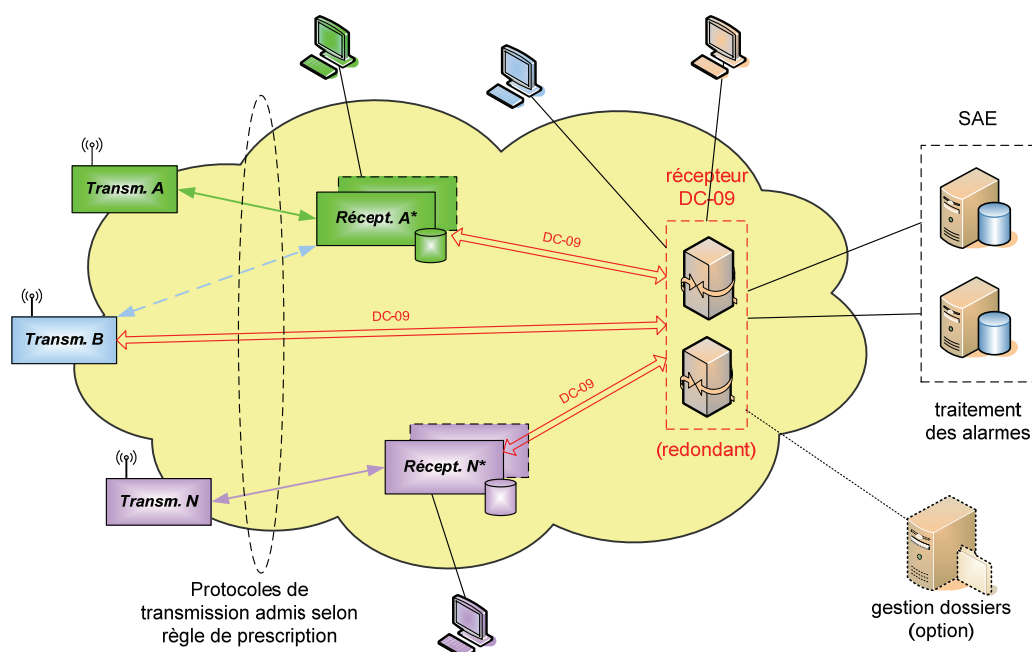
SAE

Transm. A

Récept. A*

récepteur DC-09

DC-09

Transm. B

DC-09

DC-09

(redondant)

Récept. N*

Transm. N

traitement des alarmes

Protocoles de transmission admis selon règle de prescription

gestion dossiers (option)